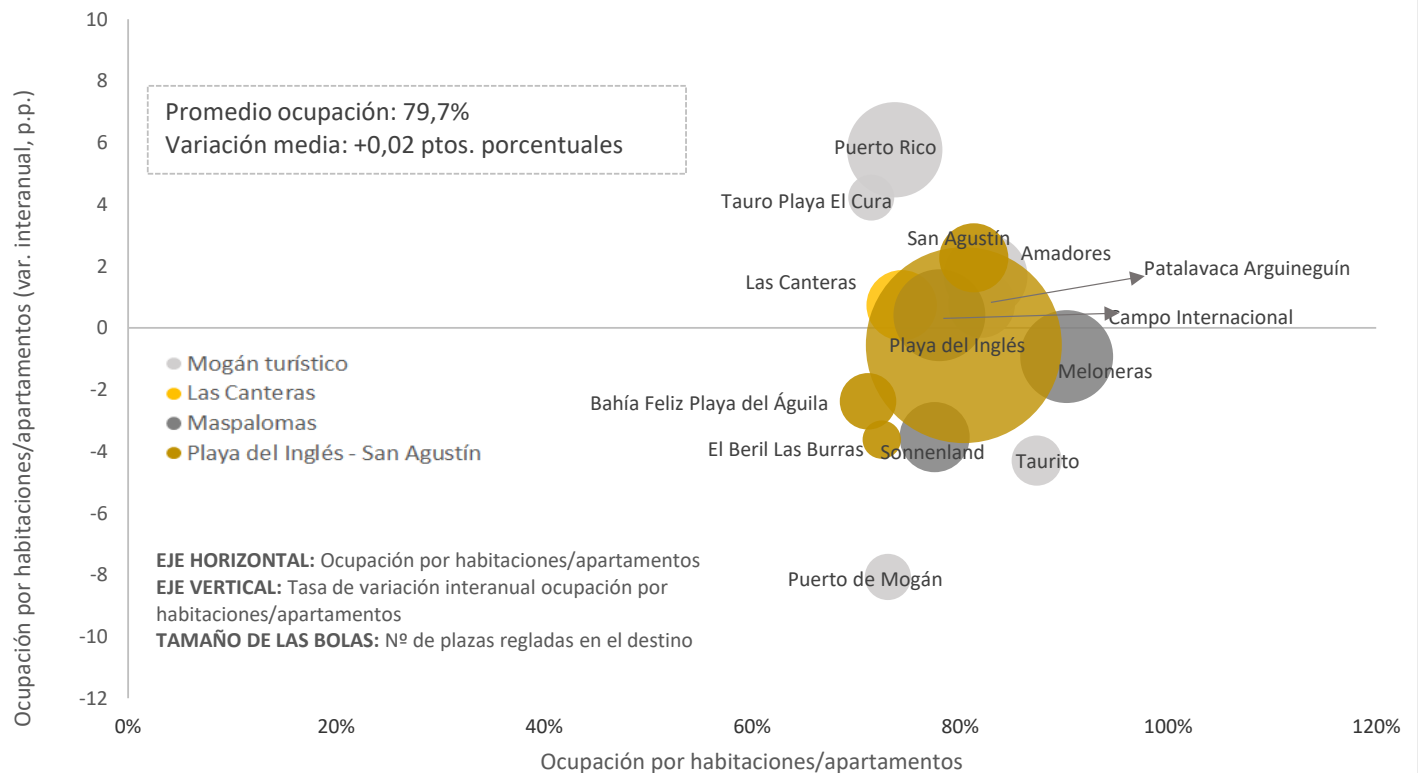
Promedio ocupación: 79,7%
Variación media: +0,02 ptos. porcentuales

Puerto Rico
Tauro Playa El Cura
San Agustín
Amadores
Patalavaca Arguineguín
Las Canteras
Campo Internacional
Playa del Inglés
Meloneras
Bahía Feliz Playa del Águila
El Beril Las Burras
Sonnenland
Taurito
Puerto de Mogán

Mogán turístico
Las Canteras
Maspalomas
Playa del Inglés - San Agustín

**EJE HORIZONTAL:** Ocupación por habitaciones/apartamentos
**EJE VERTICAL:** Tasa de variación interanual ocupación por habitaciones/apartamentos
**TAMAÑO DE LAS BOLAS:** Nº de plazas regladas en el destino

Ocupación por habitaciones/apartamentos (var. interanual, p.p.)

10
8
6
4
2
0
-2
-4
-6
-8
-10
-12

0%
20%
40%
60%
80%
100%
120%

Ocupación por habitaciones/apartamentos